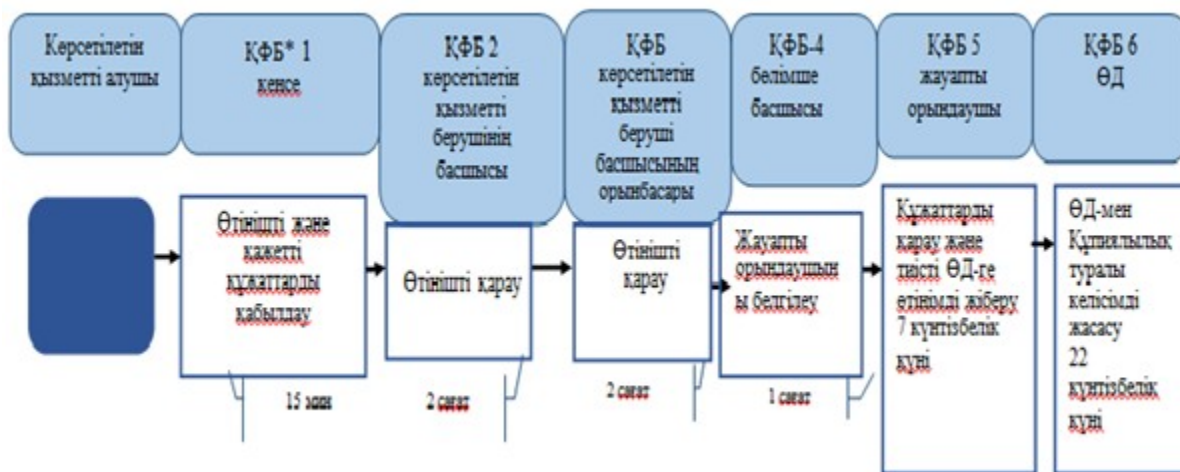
Көрсетілетін қызметті алушы

ҚФБ* 1 кеңсе

ҚФБ 2 көрсетілетін қызметті берушінің басшысы

ҚФБ көрсетілетін қызметті беруші басшысының орынбасары

ҚФБ-4 бөлімше басшысы

ҚФБ 5 жауапты орындаушы

ҚФБ 6 ӨД

Өтінішті және қажетті құжаттарды қабылдау

Өтінішті қарау

Өтінішті қарау

Жауапты орындаушының белгілеу

Құжаттарды қарау және тиісті ӨД-ге өтінімді жіберу 7 күнтізбелік күні

ӨД-мен Құпиялылық туралы келісімді жасасу 22 күнтізбелік күні

15 мин

2 сағат

2 сағат

1 сағат